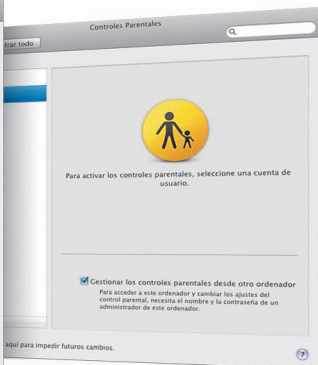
Controles Parentales

trar todo

Para activar los controles parentales, seleccione una cuenta de usuario.

Gestionar los controles parentales desde otro ordenador

Para acceder a este ordenador y cambiar los ajustes del control parental, necesita el nombre y la contraseña de un administrador de este ordenador.

aquí para impedir futuros cambios.

?